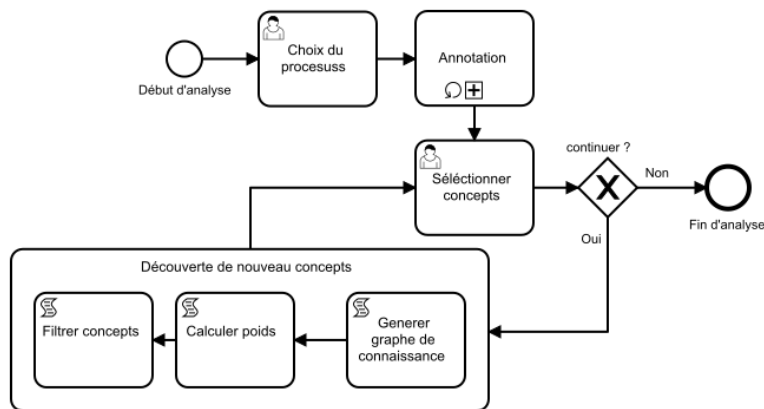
Début d'analyse

Choix du procesuss

Annotation

Séléctionner concepts

continuer ?

Non

Fin d'analyse

Oui

Découverte de nouveau concepts

Filtrer concepts

Calculer poids

Generer graphe de connaissance